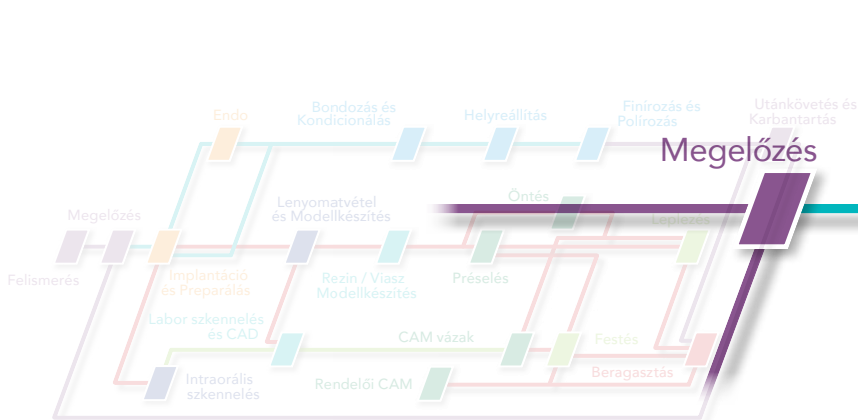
Endo

Bondozás és Kondicionálás

Helyreállítás

Finírozás és Polírozás

Utánkövetés és Karbantartás

Megelőzés

Megelőzés

Lenyomatvétel és Modellkészítés

Öntés

Leplezés

Felismerés

Implantáció és Preparálás

Rezin / Viasz Modellkészítés

Préselés

Labor szkennelés és CAD

CAM vázak

Festés

Intraorális szkennelés

Rendelői CAM

Beragasztás